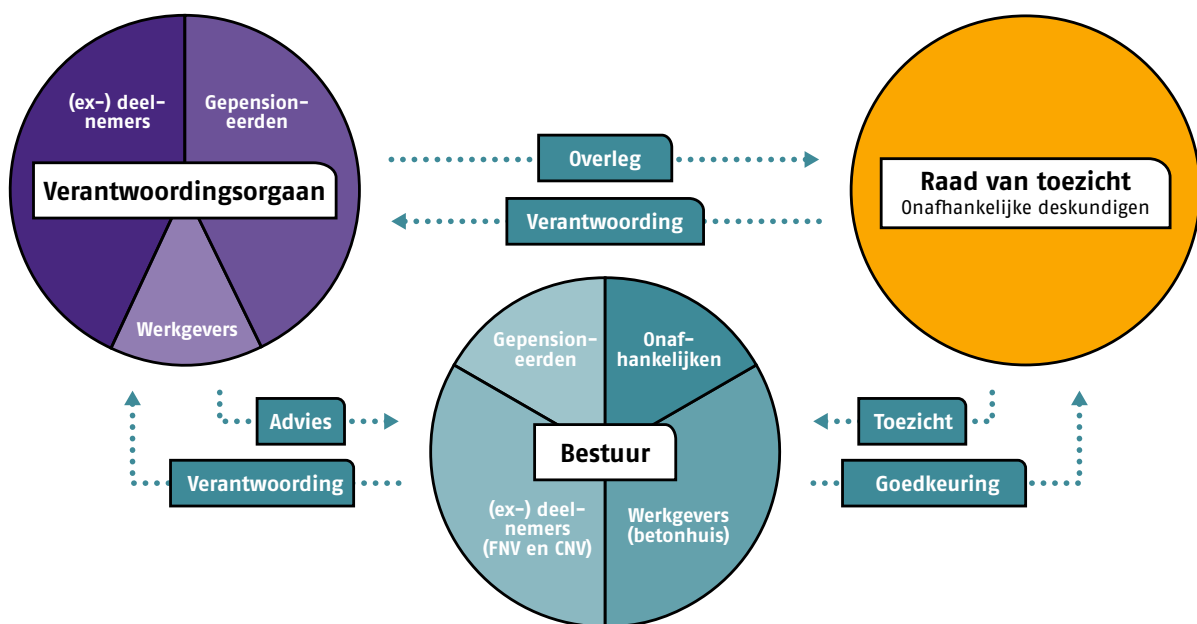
(ex-) deelnemers

Gepensioneerden

Verantwoordingsorgaan

Werkgevers

Overleg

Verantwoording

Raad van toezicht
Onafhankelijke deskundigen

Gepensioneerden

Onafhankelijken

Advies

Verantwoording

Bestuur

(ex-) deelnemers (FNV en CNV)

Werkgevers (betonhuis)

Toezicht

Goedkeuring